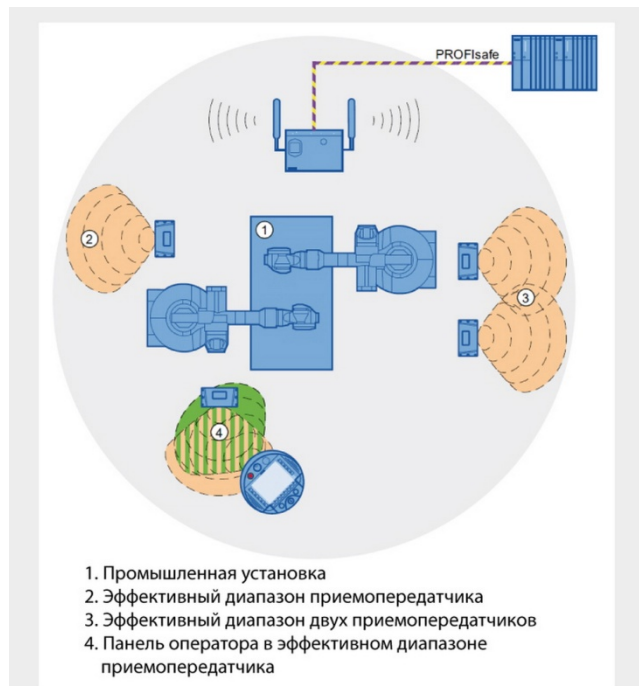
PROFIsafe

1

2

3

4

1. Промышленная установка
2. Эффективный диапазон приемопередатчика
3. Эффективный диапазон двух приемопередатчиков
4. Панель оператора в эффективном диапазоне приемопередатчика